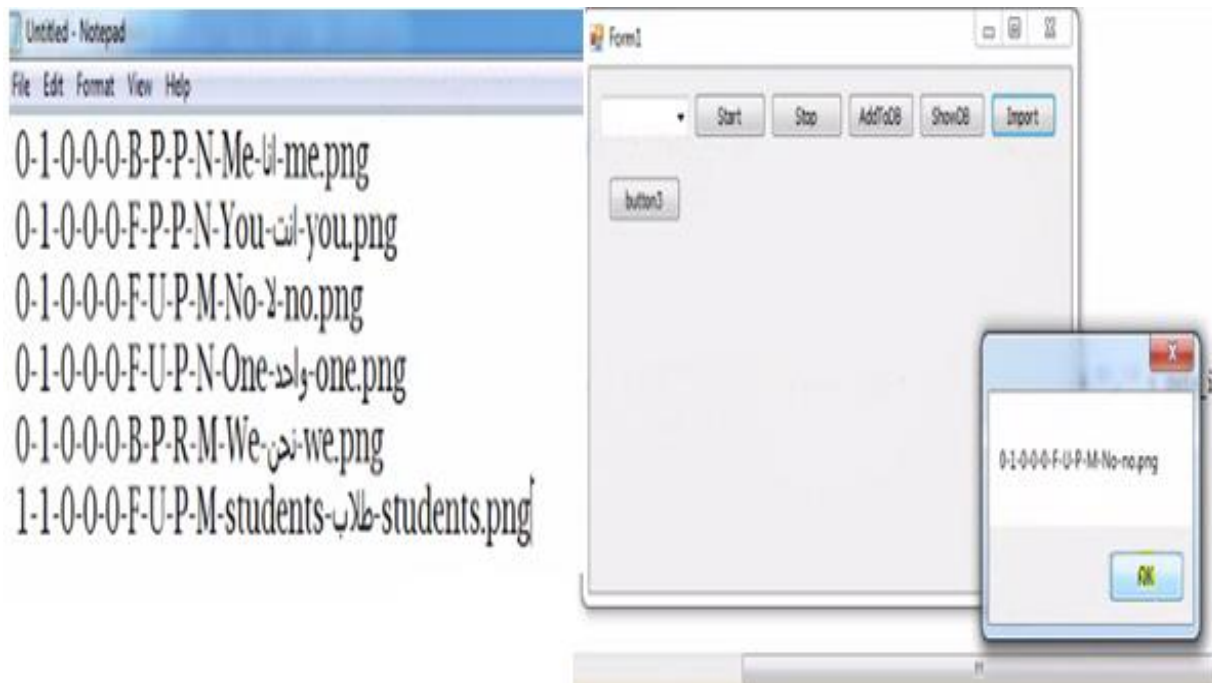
Untitled - Notepad

File Edit Format View Help

0-1-0-0-0-B-P-P-N-Me-انا-me.png
0-1-0-0-0-F-P-P-N-You-انت-you.png
0-1-0-0-0-F-U-P-M-No-لا-no.png
0-1-0-0-0-F-U-P-N-One-واحد-one.png
0-1-0-0-0-B-P-R-M-We-نحن-we.png
1-1-0-0-0-F-U-P-M-students-طلاب-students.png

Form1

Start Stop AddToDB ShowDB Import

button3

0-1-0-0-0-F-U-P-M-No-no.png

OK